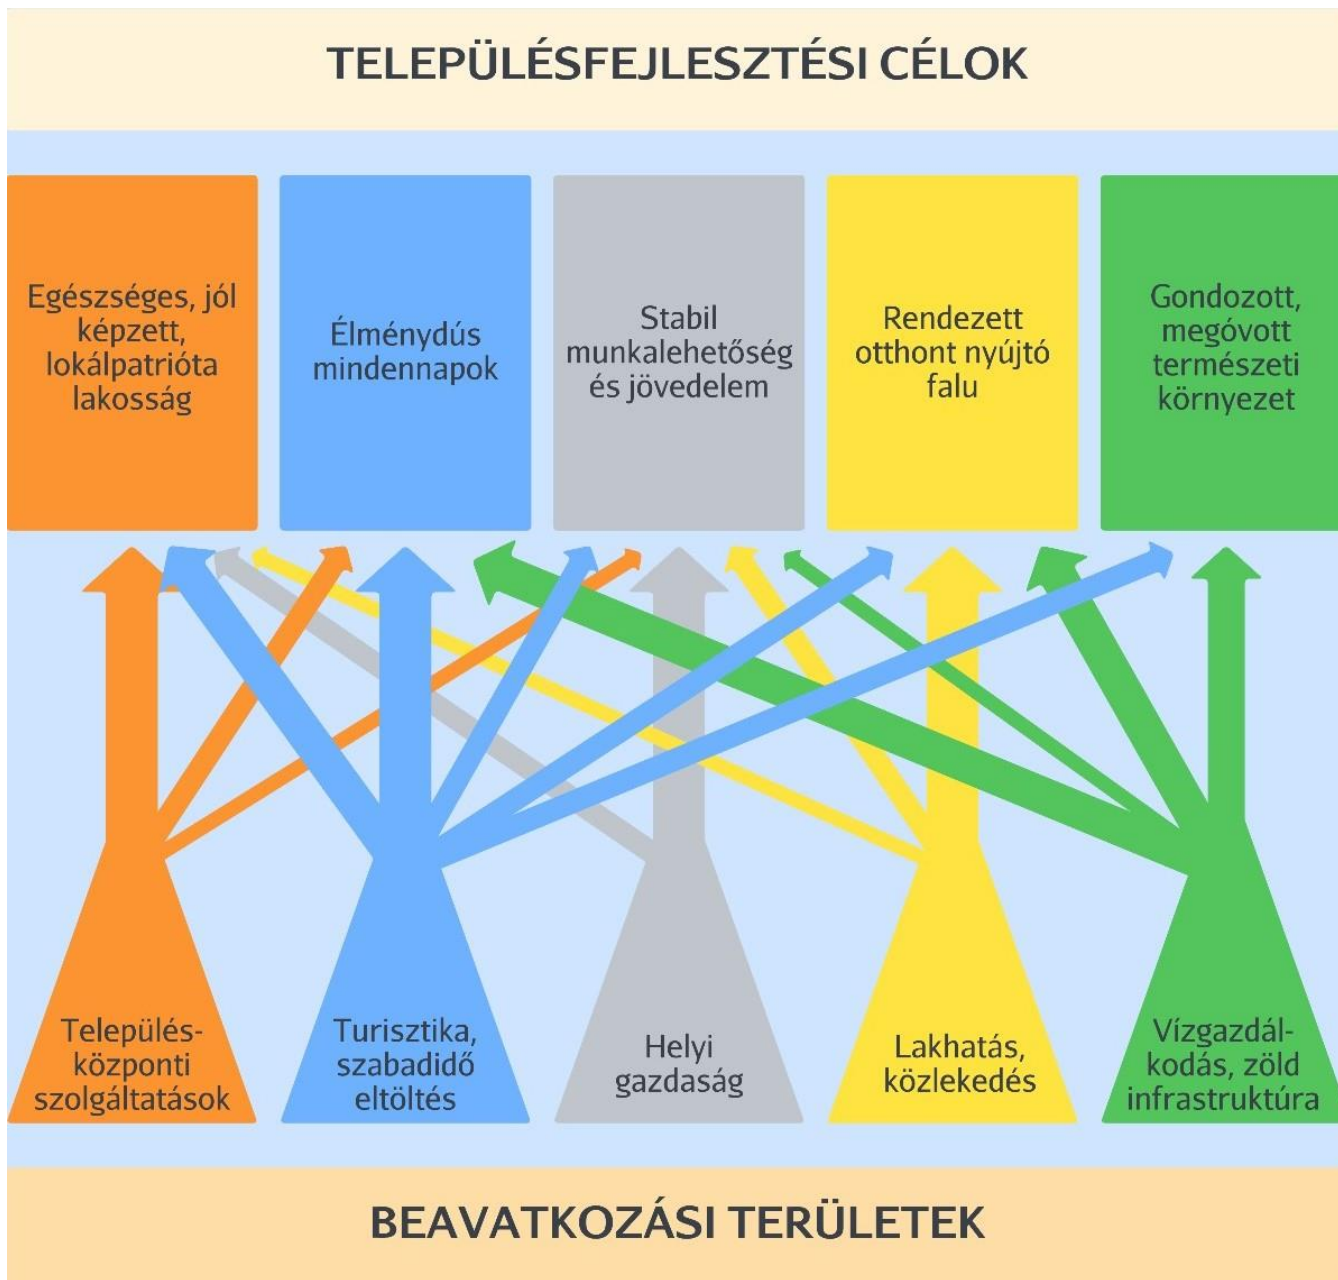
TELEPÜLÉSFEJLESZTÉSI CÉLOK

Egészséges, jól képzett, lokálpatrióta lakosság

Élménydús mindennapok

Stabil munkalehetőség és jövedelem

Rendezett otthont nyújtó falu

Gondozott, megóvott természeti környezet

Település-központi szolgáltatások

Turisztika, szabadidő eltöltés

Helyi gazdaság

Lakhatás, közlekedés

Vízgazdálkodás, zöld infrastruktúra

BEAVATKOZÁSI TERÜLETEK